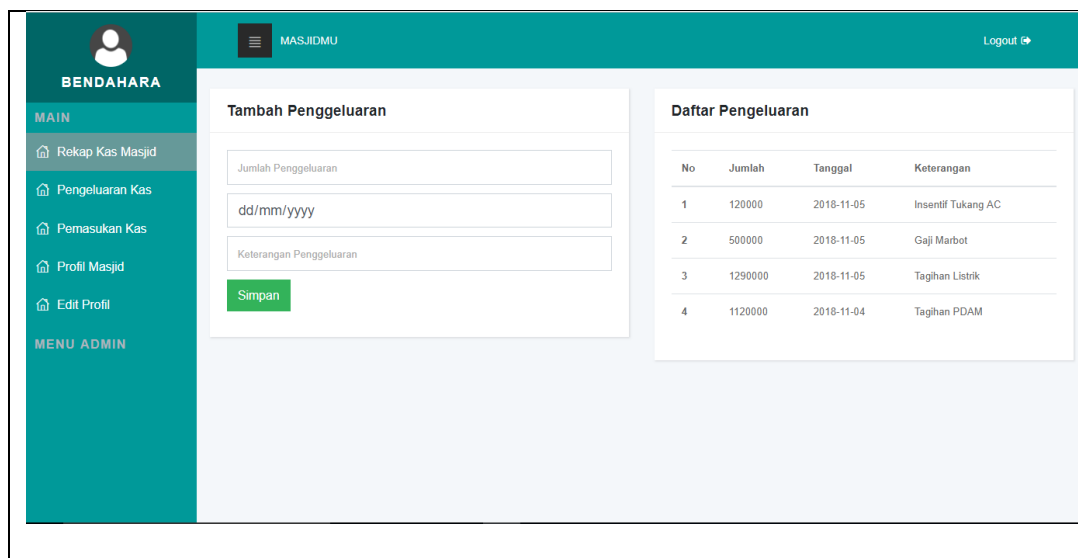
BENDAHARA

MAIN

Rekap Kas Masjid

Pengeluaran Kas

Pemasukan Kas

Profil Masjid

Edit Profil

MENU ADMIN

MASJIDMU

Logout

Tambah Penggeluaran

Jumlah Penggeluaran

dd/mm/yyyy

Keterangan Penggeluaran

Simpan

Daftar Pengeluaran

| No | Jumlah | Tanggal | Keterangan |
|---|---|---|---|
| 1 | 120000 | 2018-11-05 | Insentif Tukang AC |
| 2 | 500000 | 2018-11-05 | Gaji Marbot |
| 3 | 1290000 | 2018-11-05 | Tagihan Listrik |
| 4 | 1120000 | 2018-11-04 | Tagihan PDAM |